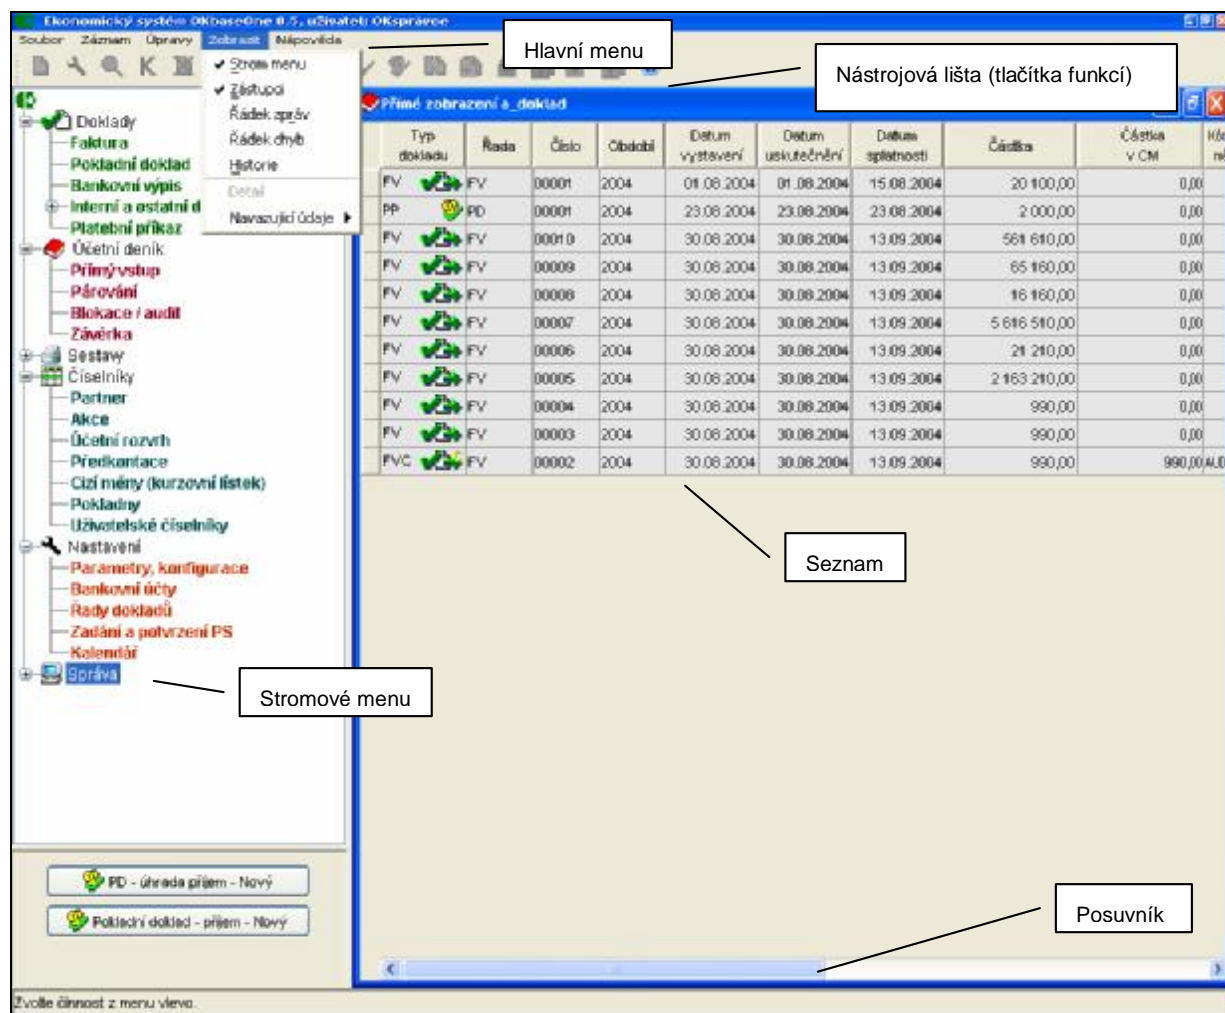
Ekonomický systém OKbaseOne 0.5, uživatel: OKsprávce

Soubor Záznam Úpravy Zobrazit Nápověda

Hlavní menu

Nástrojová lišta (tlačítka funkcí)

Strom menu
Zástupci
Řádek zpráv
Řádek chyb
Historie
Detail
Navazující údaje

Doklady
Faktura
Pokladní doklad
Bankovní výpis
Interní a ostatní d
Platební příkaz
Účetní deník
Přímý vstup
Párování
Blokace / audit
Závěrka
Sestavy
Číselníky
Partner
Akce
Účetní rozvrh
Předkontace
Cizí měny (kurzovní lístek)
Pokladny
Uživatelské číselníky
Nastavení
Parametry, konfigurace
Bankovní účty
Řady dokladů
Zadání a potvrzení PS
Kalendář
Správa

Stromové menu

Přímé zobrazení a_doklad

| Typ dokladu | | Řada | Číslo | Období | Datum vystavení | Datum uskutečnění | Datum splatnosti | Částka | Částka v CM | Ku |
|---|---|---|---|---|---|---|---|---|---|---|
| FV | | FV | 00001 | 2004 | 01.08.2004 | 01.08.2004 | 15.08.2004 | 20 100,00 | 0,00 | |
| PP | | PD | 00001 | 2004 | 23.08.2004 | 23.08.2004 | 23.08.2004 | 2 000,00 | 0,00 | |
| FV | | FV | 00010 | 2004 | 30.08.2004 | 30.08.2004 | 13.09.2004 | 561 610,00 | 0,00 | |
| FV | | FV | 00009 | 2004 | 30.08.2004 | 30.08.2004 | 13.09.2004 | 65 160,00 | 0,00 | |
| FV | | FV | 00008 | 2004 | 30.08.2004 | 30.08.2004 | 13.09.2004 | 16 160,00 | 0,00 | |
| FV | | FV | 00007 | 2004 | 30.08.2004 | 30.08.2004 | 13.09.2004 | 5 616 510,00 | 0,00 | |
| FV | | FV | 00006 | 2004 | 30.08.2004 | 30.08.2004 | 13.09.2004 | 21 210,00 | 0,00 | |
| FV | | FV | 00005 | 2004 | 30.08.2004 | 30.08.2004 | 13.09.2004 | 2 163 210,00 | 0,00 | |
| FV | | FV | 00004 | 2004 | 30.08.2004 | 30.08.2004 | 13.09.2004 | 990,00 | 0,00 | |
| FV | | FV | 00003 | 2004 | 30.08.2004 | 30.08.2004 | 13.09.2004 | 990,00 | 0,00 | |
| FVC | | FV | 00002 | 2004 | 30.08.2004 | 30.08.2004 | 13.09.2004 | 990,00 | 990,00 | AUD |

Seznam

PD - úhrada příjem - Nový
Pokladní doklad - příjem - Nový

Posuvník

Zvolte činnost z menu vlevo.